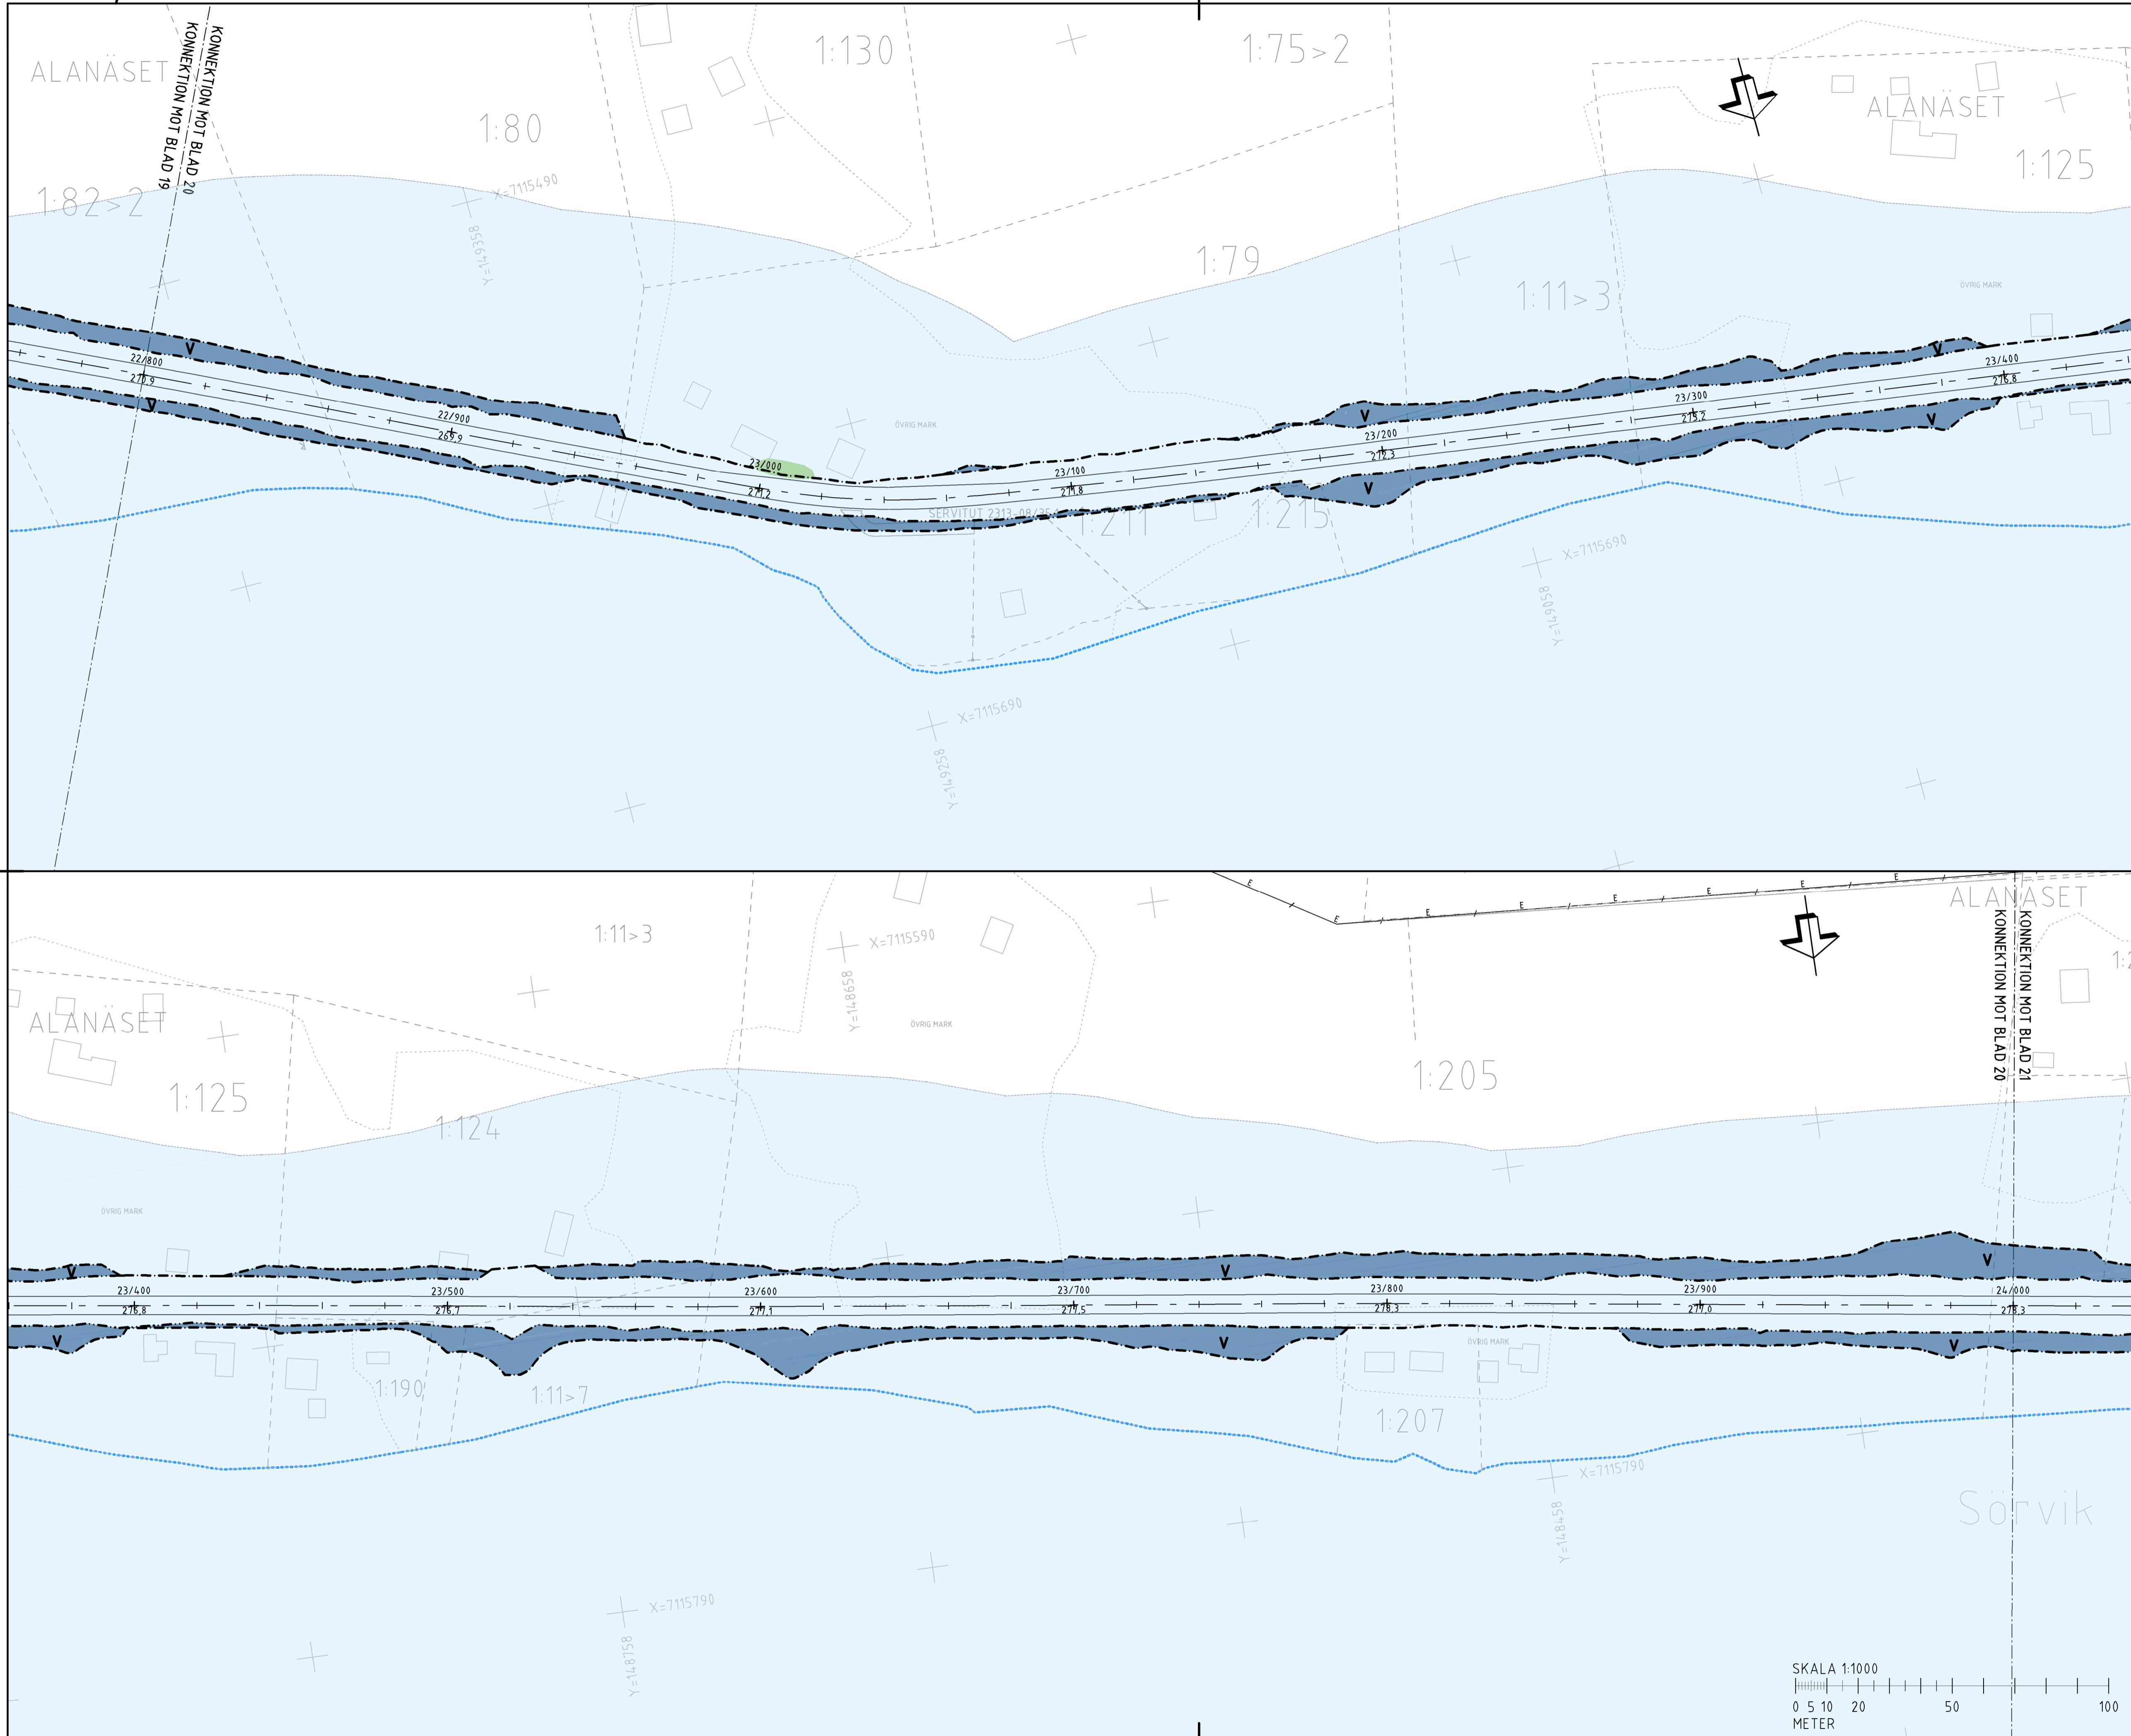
ALANÄSET
KONNEKTION MOT BLAD 20
KONNEKTION MOT BLAD 19
1:130
1:75>2
ALANÄSET
1:80
1:125
1:82>2
X=7115490
Y=149358
1:79
1:11>3
ÖVRIG MARK
22/800
270.9
22/900
269.9
ÖVRIG MARK
23/000
271.2
23/100
271.8
23/200
272.3
23/300
273.2
23/400
276.8
SERVITUT 2313-08/35
1:211
1:215
X=7115690
Y=149058
X=7115690
Y=149258
1:11>3
X=7115590
Y=148658
ÖVRIG MARK
ALANÄSET
KONNEKTION MOT BLAD 21
KONNEKTION MOT BLAD 20
ALANÄSET
1:125
1:124
1:205
ÖVRIG MARK
23/400
276.8
23/500
276.7
23/600
277.1
23/700
277.5
23/800
278.3
23/900
277.0
24/000
278.3
ÖVRIG MARK
1:190
1:11>7
1:207
X=7115790
Y=148458
Sörvik
X=7115790
Y=148758
SKALA 1:1000
0 5 10 20 50 100
METER